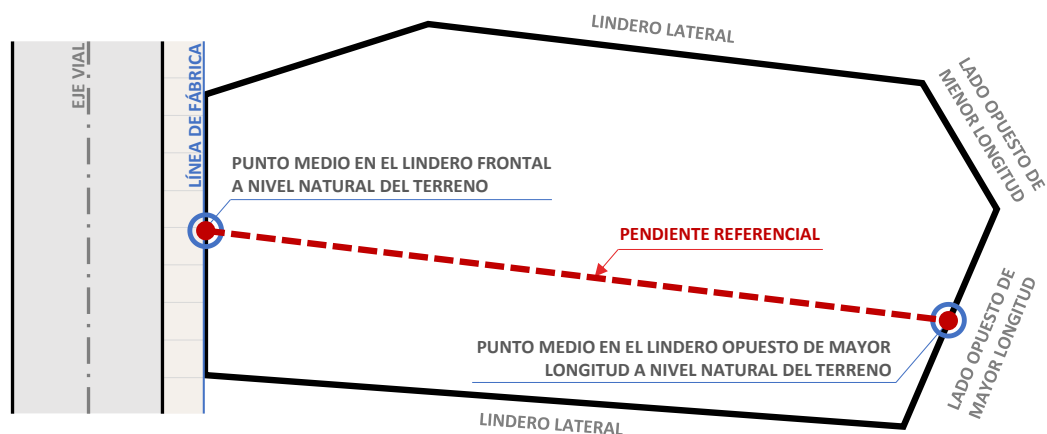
LINDERO LATERAL

EJE VIAL

LÍNEA DE FÁBRICA

LADO OPUESTO DE MENOR LONGITUD

PUNTO MEDIO EN EL LINDERO FRONTAL A NIVEL NATURAL DEL TERRENO

PENDIENTE REFERENCIAL

LADO OPUESTO DE MAYOR LONGITUD

PUNTO MEDIO EN EL LINDERO OPUESTO DE MAYOR LONGITUD A NIVEL NATURAL DEL TERRENO

LINDERO LATERAL